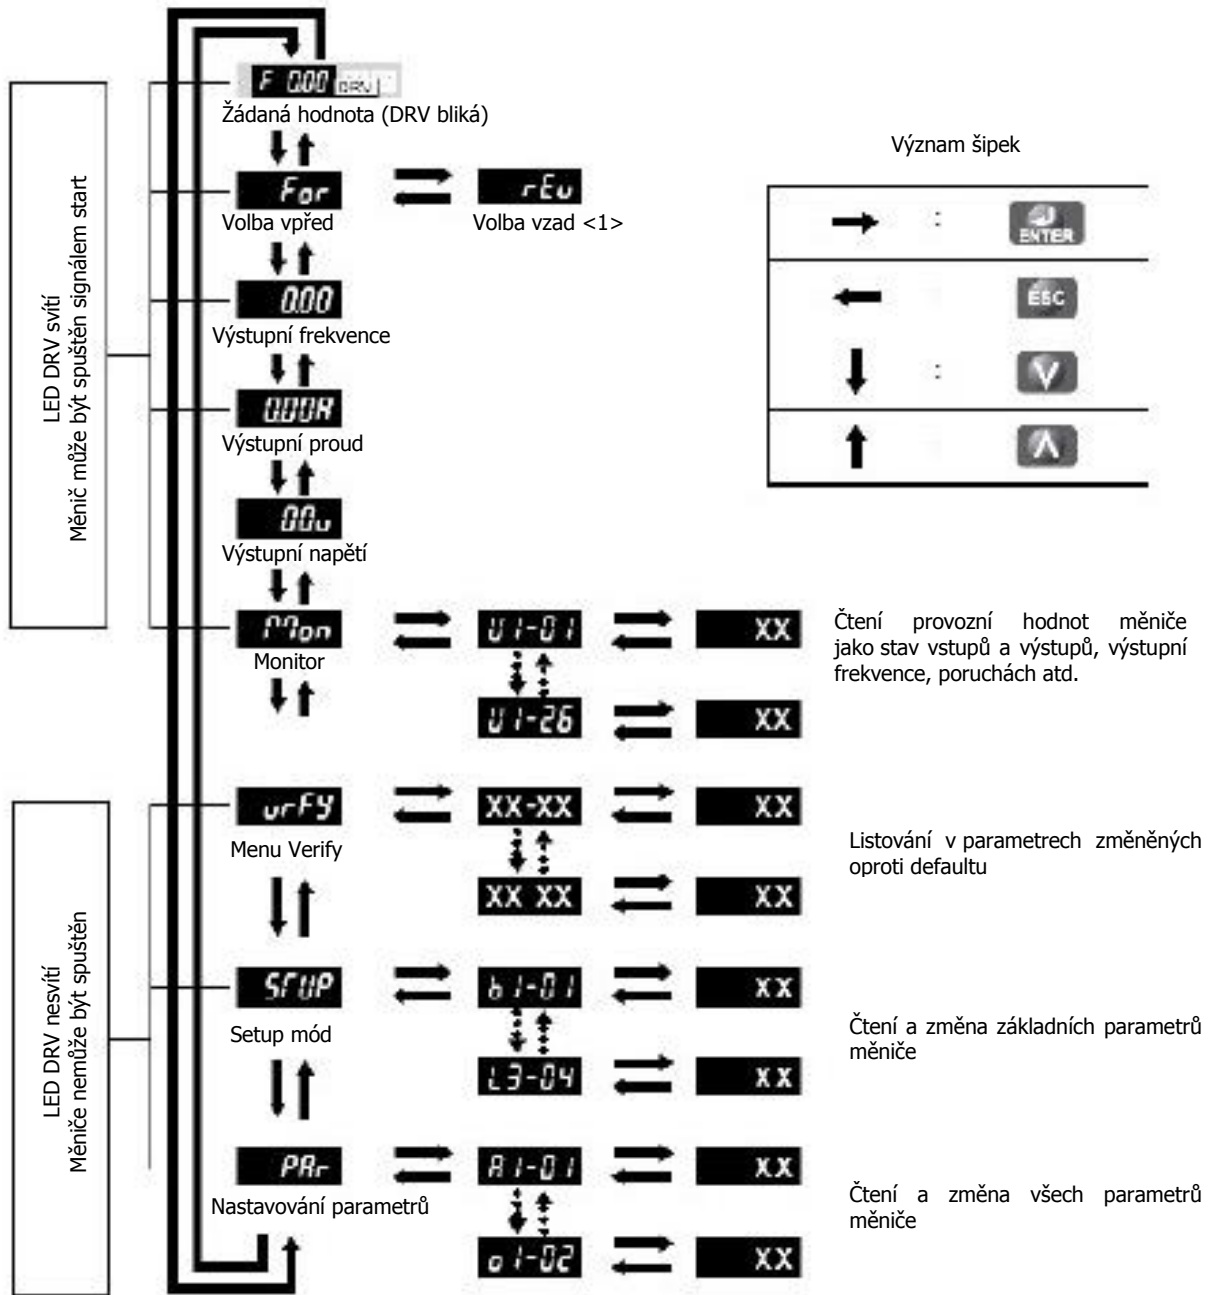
LED DRV svítí
Měnič může být spuštěn signálem start

F 0.00 DRV
Žádaná hodnota (DRV bliká)

For
Volba vpřed

rEv
Volba vzad <1>

0.00
Výstupní frekvence

0.00A
Výstupní proud

0.0u
Výstupní napětí

Mon
Monitor

U1-01
XX
U1-26
XX

Čtení provozní hodnot měniče jako stav vstupů a výstupů, výstupní frekvence, poruchách atd.

Význam šipek

| | | |
|---|---|---|
| → | : | ENTER |
| ← | | ESC |
| ↓ | : | V |
| ↑ | | Λ |

LED DRV nesvítí
Měniče nemůže být spuštěn

urFY
Menu Verify

XX-XX
XX
XX XX
XX

Listování v parametrech změněných oproti defaultu

STUP
Setup mód

b1-01
XX
L3-04
XX

Čtení a změna základních parametrů měniče

PAr
Nastavování parametrů

A1-01
XX
o1-02
XX

Čtení a změna všech parametrů měniče